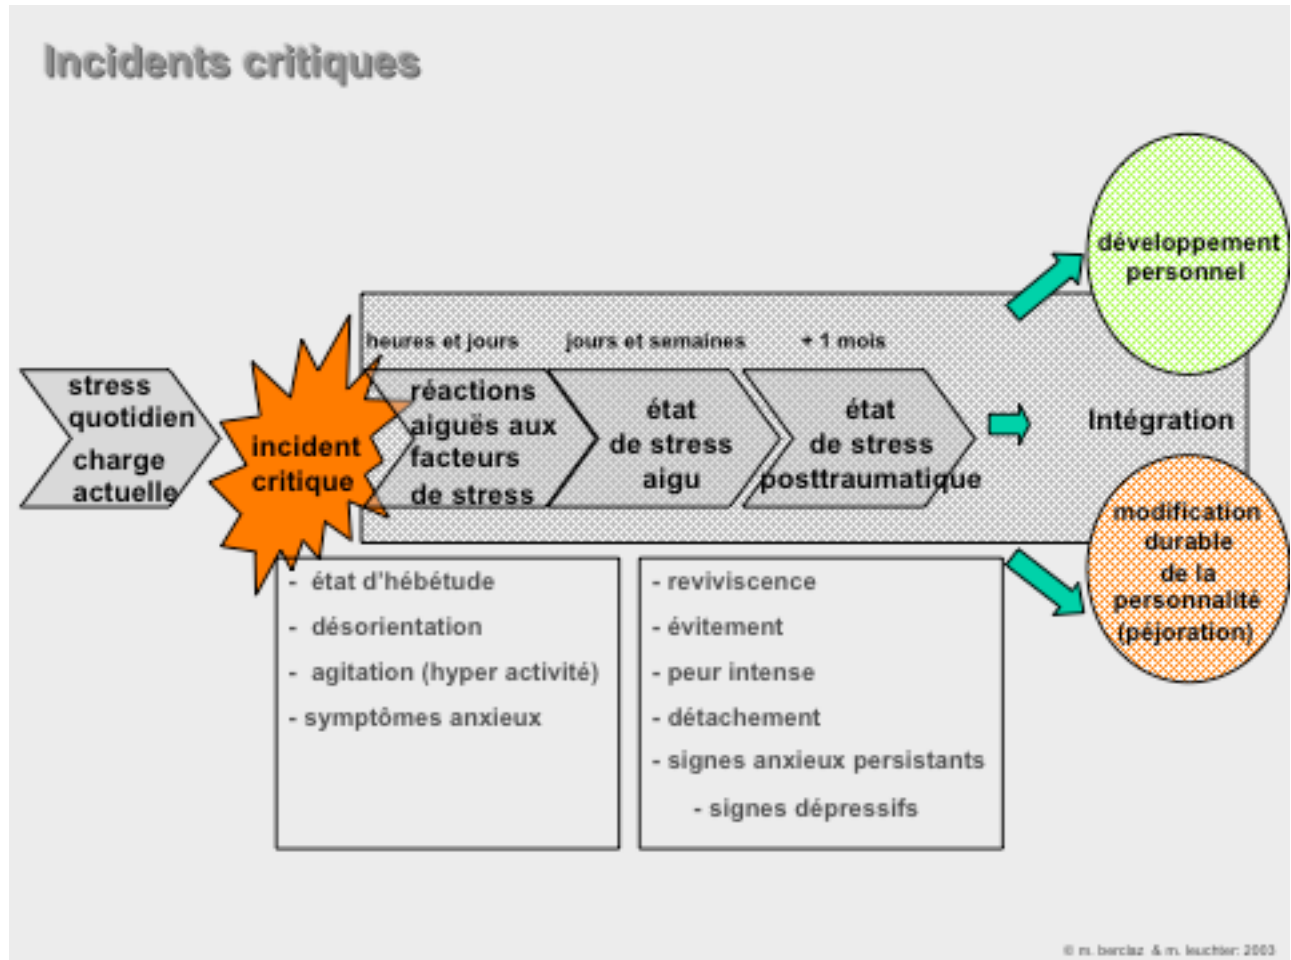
Incidents critiques

développement personnel

heures et jours

jours et semaines

+ 1 mois

stress quotidien charge actuelle

incident critique

réactions aiguës aux facteurs de stress

état de stress aigu

état de stress posttraumatique

Intégration

modification durable de la personnalité (péjoration)

- état d'hébétude
- désorientation
- agitation (hyper activité)
- symptômes anxieux

- reviviscence
- évitement
- peur intense
- détachement
- signes anxieux persistants
- signes dépressifs

© m. barclaz & m. leuchter 2003